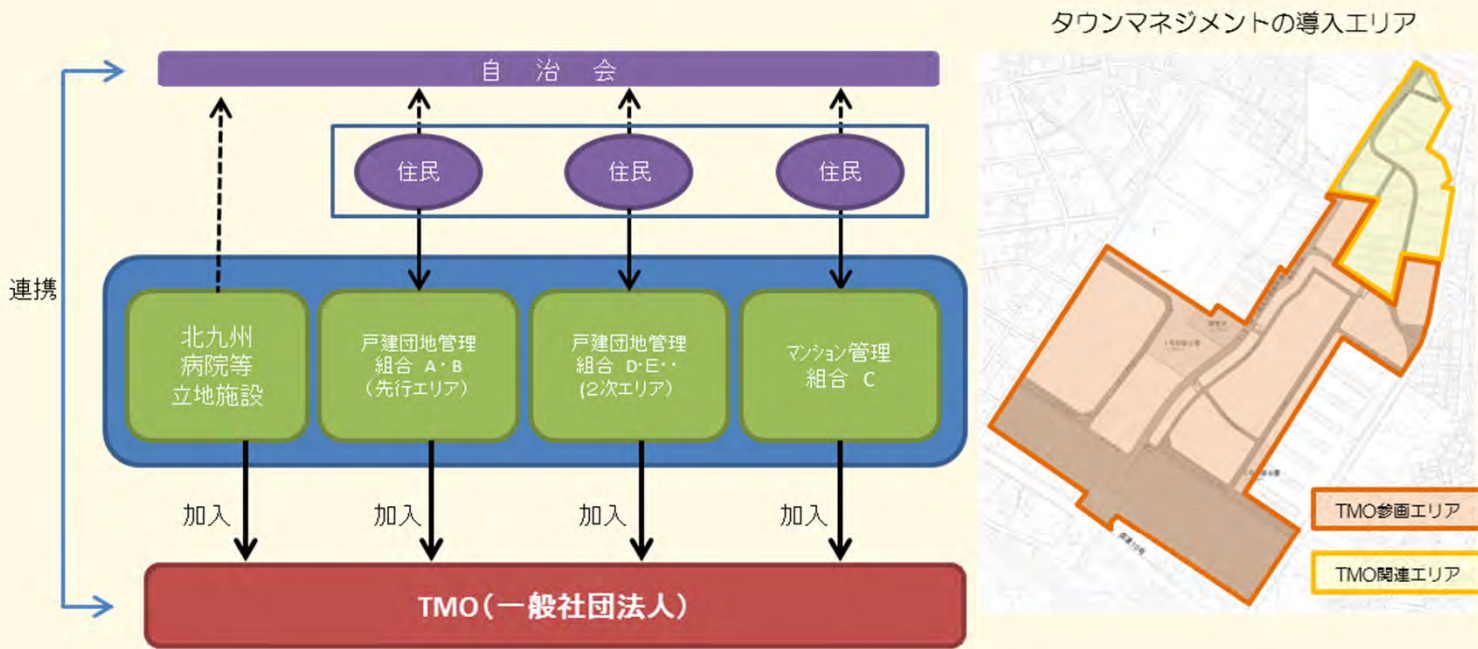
タウンマネジメントの導入エリア

自治会

住民

住民

住民

連携

北九州
病院等
立地施設

戸建団地管理
組合 A・B
（先行エリア）

戸建団地管理
組合 D・E・・
（2次エリア）

マンション管理
組合 C

加入

加入

加入

加入

TMO（一般社団法人）

TMO参画エリア

TMO関連エリア